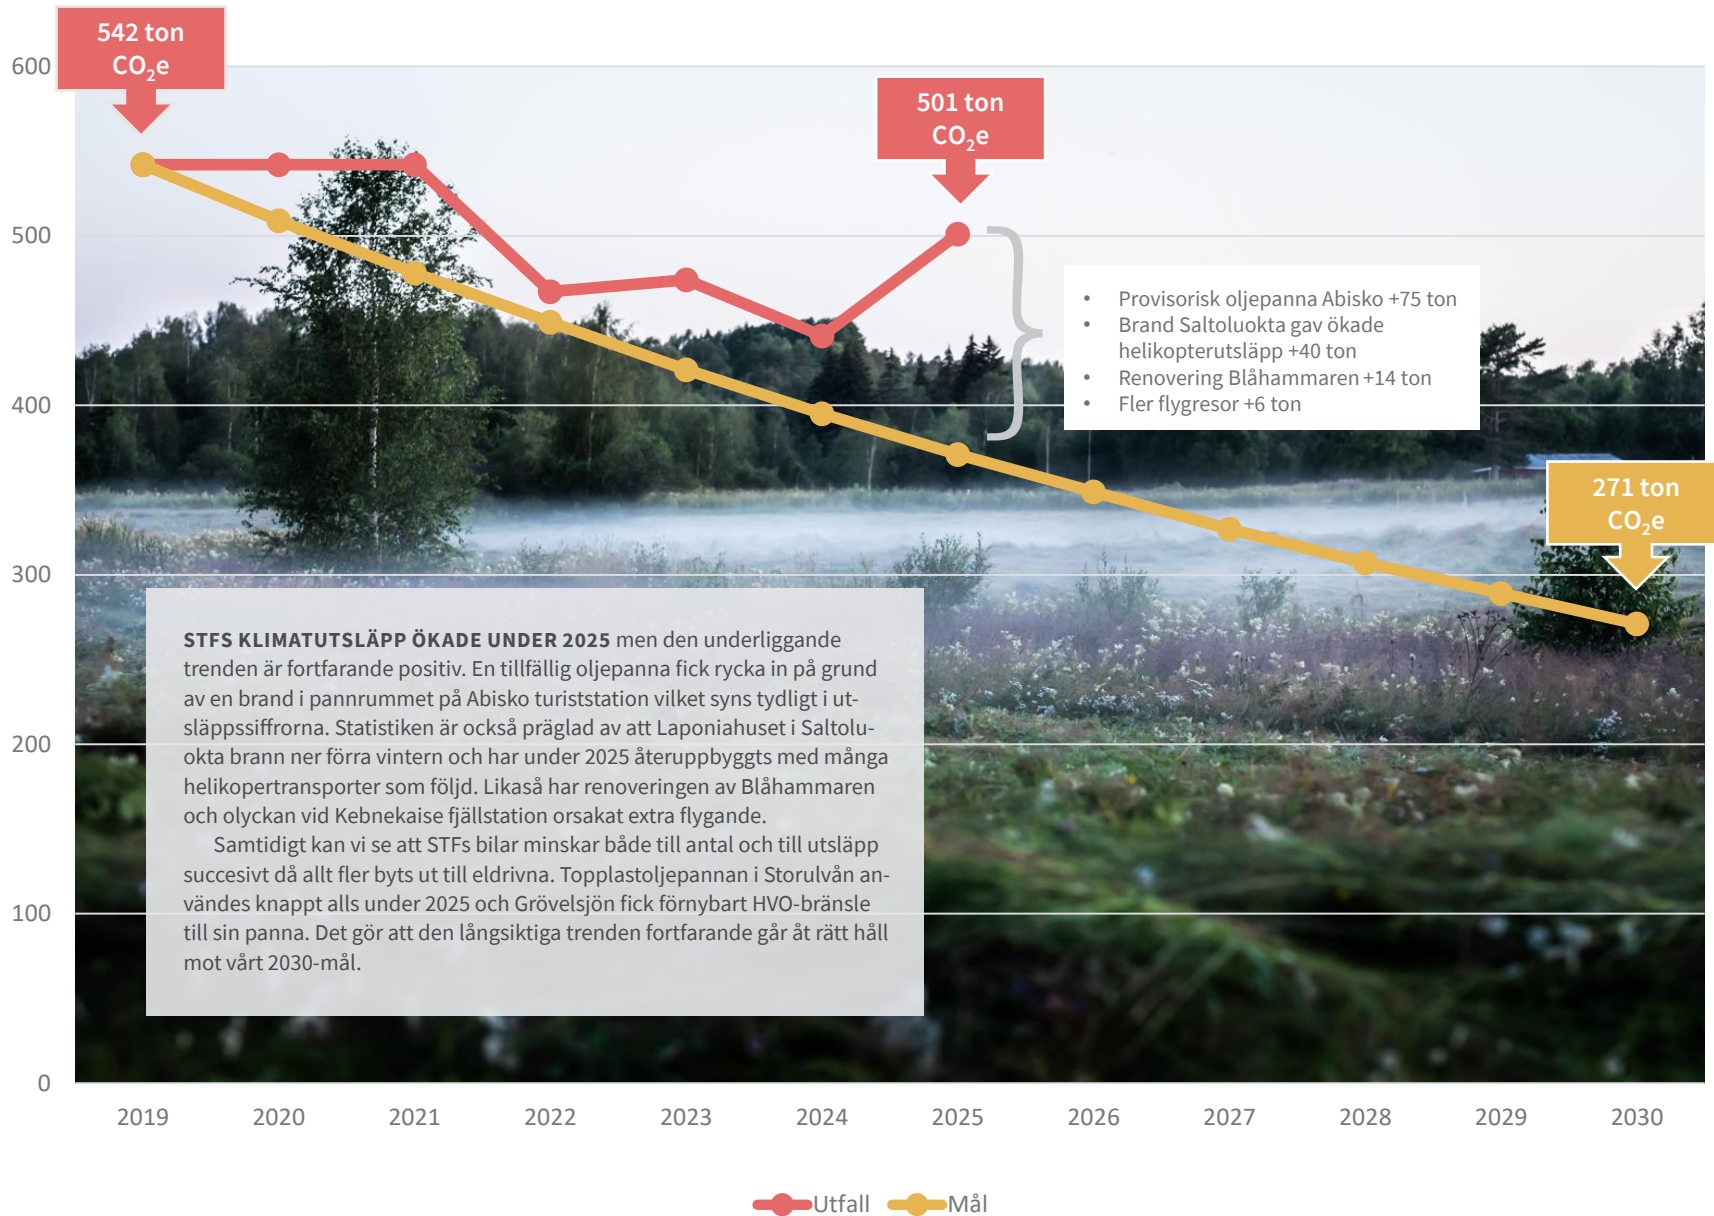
542 ton $CO_2e$

600

501 ton $CO_2e$

500

- Provisorisk oljepanna Abisko +75 ton
- Brand Saltoluokta gav ökade helikopterutsläpp +40 ton
- Renovering Blåhammaren +14 ton
- Fler flygresor +6 ton

400

271 ton $CO_2e$

300

**STFS KLIMATUTSLÄPP ÖKADE UNDER 2025** men den underliggande trenden är fortfarande positiv. En tillfällig oljepanna fick rycka in på grund av en brand i pannrummet på Abisko turiststation vilket syns tydligt i utsläppssiffrorna. Statistiken är också präglad av att Laponiahuset i Saltoluokta brann ner förra vintern och har under 2025 återuppbyggts med många helikopertransporter som följd. Likaså har renoveringen av Blåhammaren och olyckan vid Kebnekaise fjällstation orsakat extra flygande.

Samtidigt kan vi se att STFs bilar minskar både till antal och till utsläpp succesivt då allt fler byts ut till eldrivna. Topplastoljepannan i Storulvån användes knappt alls under 2025 och Grövelsjön fick förnybart HVO-bränsle till sin panna. Det gör att den långsiktiga trenden fortfarande går åt rätt håll mot vårt 2030-mål.

200

100

0

2019 2020 2021 2022 2023 2024 2025 2026 2027 2028 2029 2030

Utfall Mål